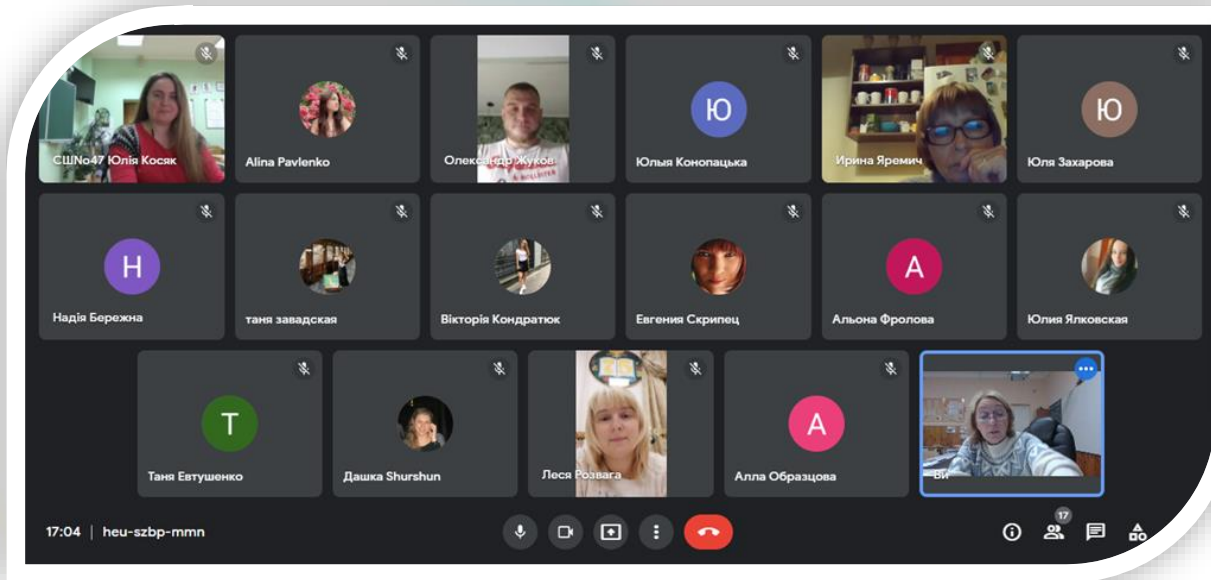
СШNo47 Юлія Косяк
Alina Pavlenko
Олександр Жуков
Ю
Юлыя Конопацька
Ирина Яремич
Ю
Юля Захарова
Н
Надія Бережна
таня завадская
Вікторія Кондратюк
Евгения Скрипец
А
Альона Фролова
Юлия Ялковская
Т
Таня Евтушенко
Дашка Shurshun
Леся Розвага
А
Алла Образцова
Ви
17:04 | heu-szbp-mmn
17